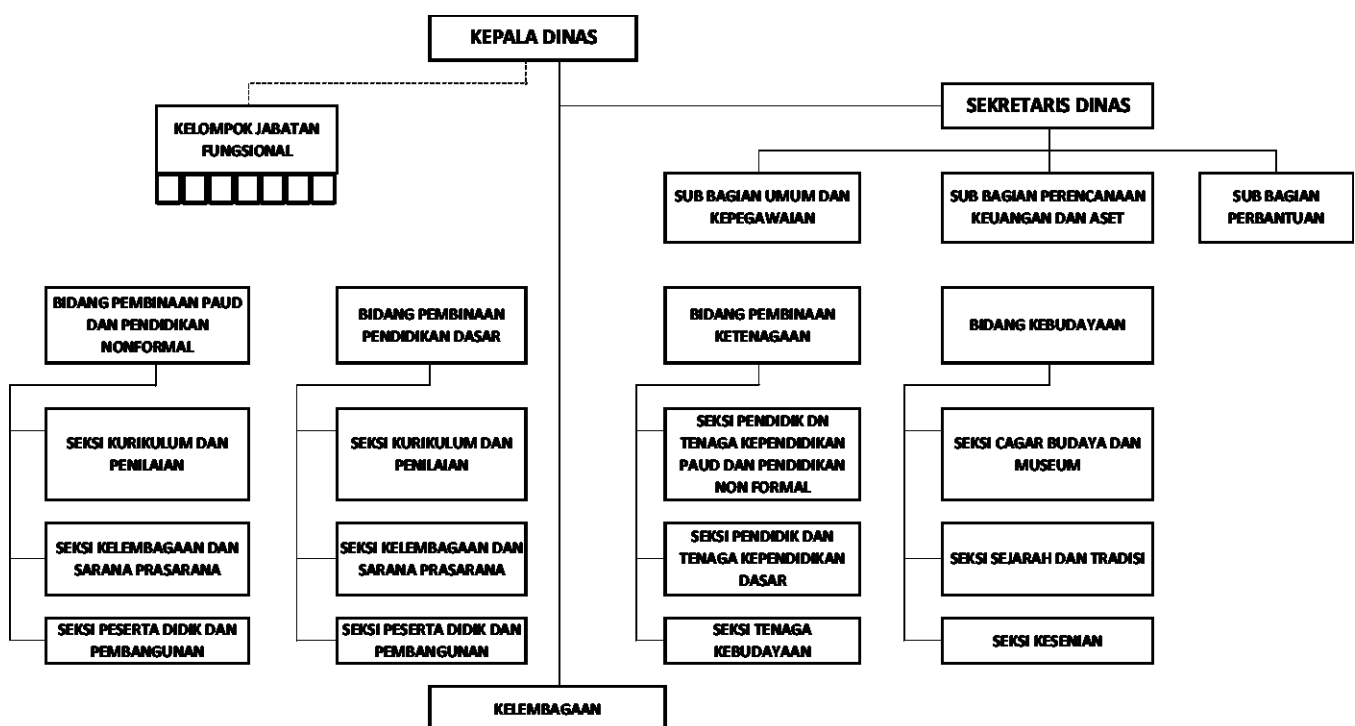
KEPALA DINAS

KELOMPOK JABATAN FUNGSIONAL

SEKRETARIS DINAS

SUB BAGIAN UMUM DAN KEPEGAWAIAN

SUB BAGIAN PERENCANAAN KEUANGAN DAN ASET

SUB BAGIAN PERBANTUAN

BIDANG PEMBINAAN PAUD DAN PENDIDIKAN NONFORMAL

SEKSI KURIKULUM DAN PENILAIAN

SEKSI KELEMBAGAAN DAN SARANA PRASARANA

SEKSI PESERTA DIDIK DAN PEMBANGUNAN

BIDANG PEMBINAAN PENDIDIKAN DASAR

SEKSI KURIKULUM DAN PENILAIAN

SEKSI KELEMBAGAAN DAN SARANA PRASARANA

SEKSI PESERTA DIDIK DAN PEMBANGUNAN

BIDANG PEMBINAAN KETENAGAAN

SEKSI PENDIDIK DN TENAGA KEPENDIDIKAN PAUD DAN PENDIDIKAN NON FORMAL

SEKSI PENDIDIK DAN TENAGA KEPENDIDIKAN DASAR

SEKSI TENAGA KEBUDAYAAN

BIDANG KEBUDAYAAN

SEKSI CAGAR BUDAYA DAN MUSEUM

SEKSI SEJARAH DAN TRADISI

SEKSI KESENIAN

KELEMBAGAAN